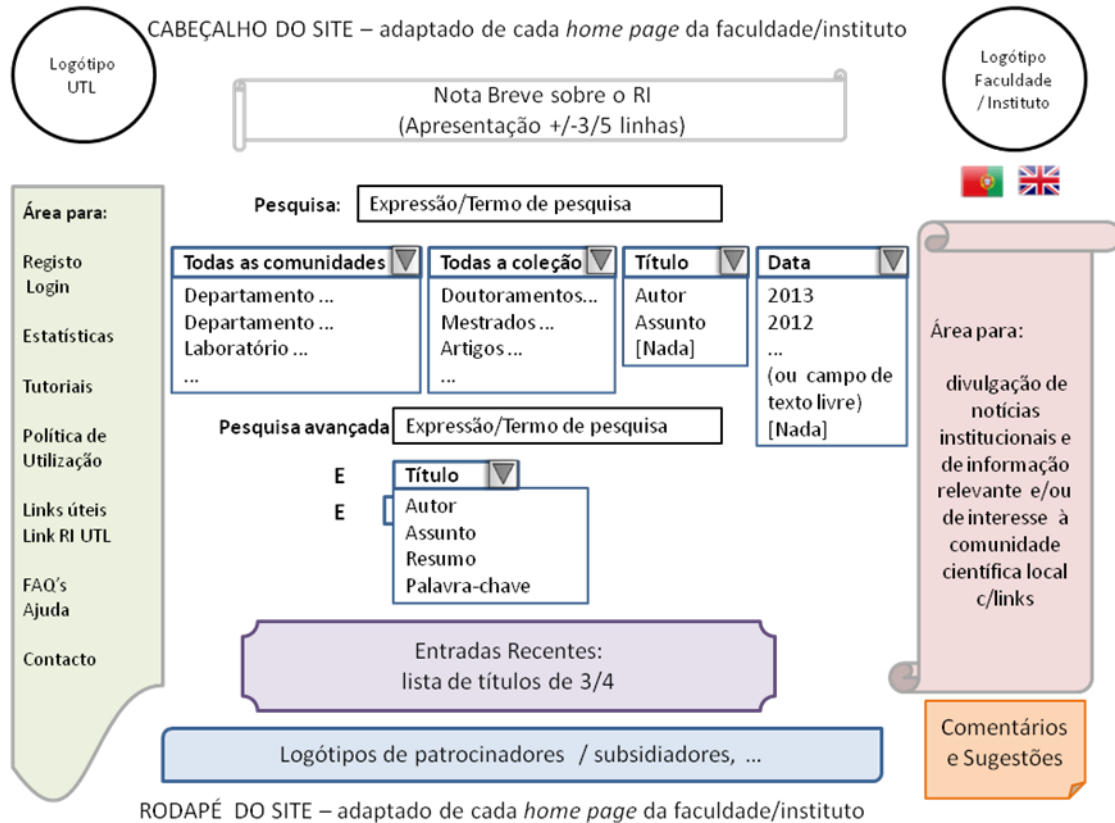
Logótipo UTL

CABEÇALHO DO SITE – adaptado de cada home page da faculdade/instituto

Logótipo Faculdade / Instituto

Nota Breve sobre o RI
(Apresentação +/-3/5 linhas)

Área para:

Registo
Login

Estatísticas

Tutoriais

Política de Utilização

Links úteis
Link RI UTL

FAQ's
Ajuda

Contacto

Pesquisa: Expressão/Termo de pesquisa

| Todas as comunidades | Todas a coleção | Título | Data |
|---|---|---|---|
| Departamento ... | Doutoramentos... | Autor | 2013 |
| Departamento ... | Mestrados ... | Assunto | 2012 |
| Laboratório ... | Artigos ... | [Nada] | ... |
| ... | ... | | (ou campo de texto livre) |
| | | | [Nada] |

Pesquisa avançada Expressão/Termo de pesquisa

E Título
E
Autor
Assunto
Resumo
Palavra-chave

Entradas Recentes:
lista de títulos de 3/4

Logótipos de patrocinadores / subsidiadores, ...

Área para:

divulgação de notícias institucionais e de informação relevante e/ou de interesse à comunidade científica local c/links

Comentários e Sugestões

RODAPÉ DO SITE – adaptado de cada home page da faculdade/instituto